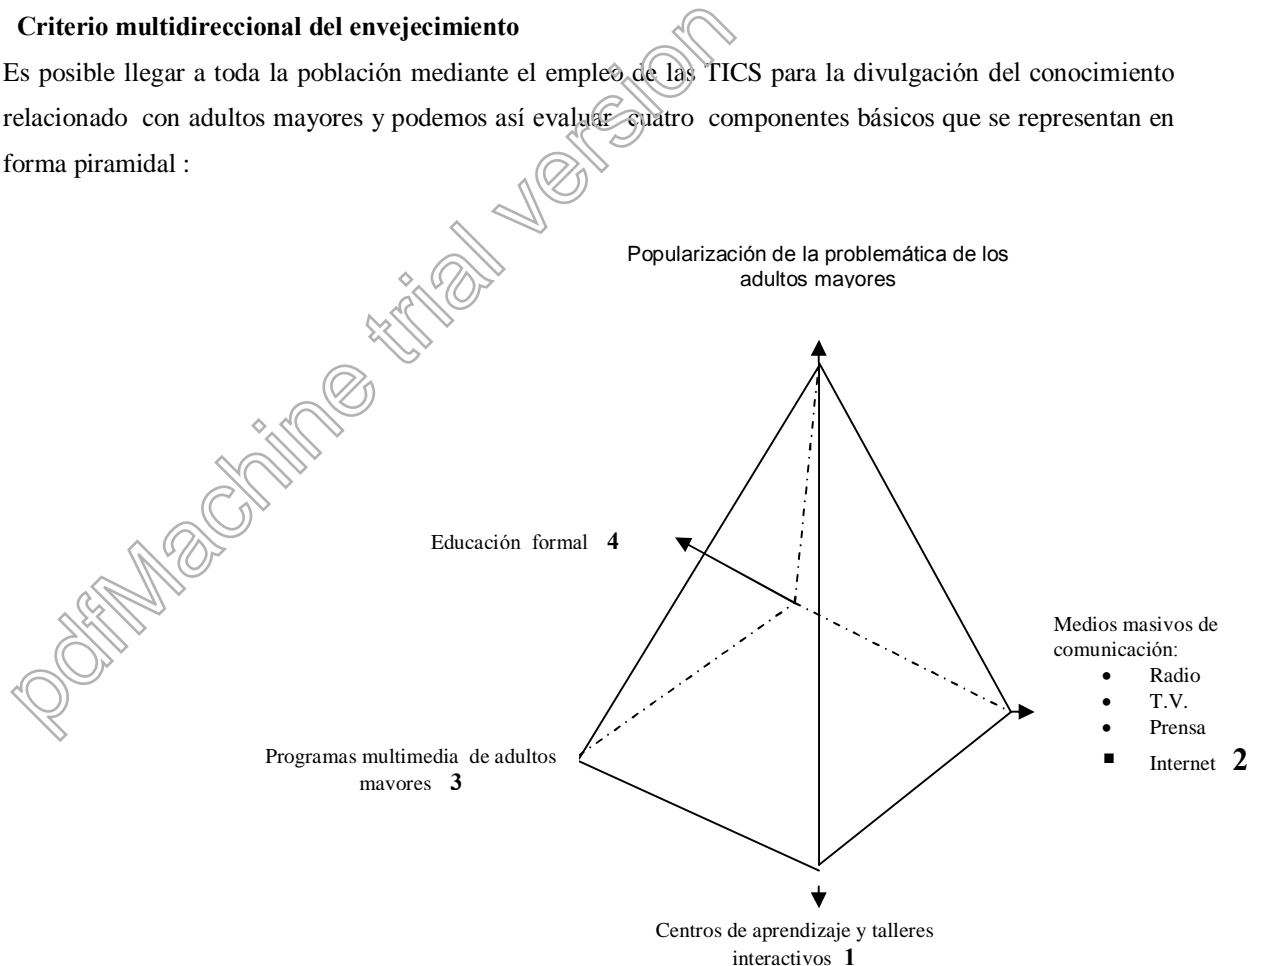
**Criterio multidireccional del envejecimiento**

Es posible llegar a toda la población mediante el empleo de las TICS para la divulgación del conocimiento relacionado con adultos mayores y podemos así evaluar cuatro componentes básicos que se representan en forma piramidal :

pdfMachine trial version

Popularización de la problemática de los adultos mayores

Educación formal **4**

Medios masivos de comunicación:
- Radio
- T.V.
- Prensa
- Internet **2**

Programas multimedia de adultos mayores **3**

Centros de aprendizaje y talleres interactivos **1**